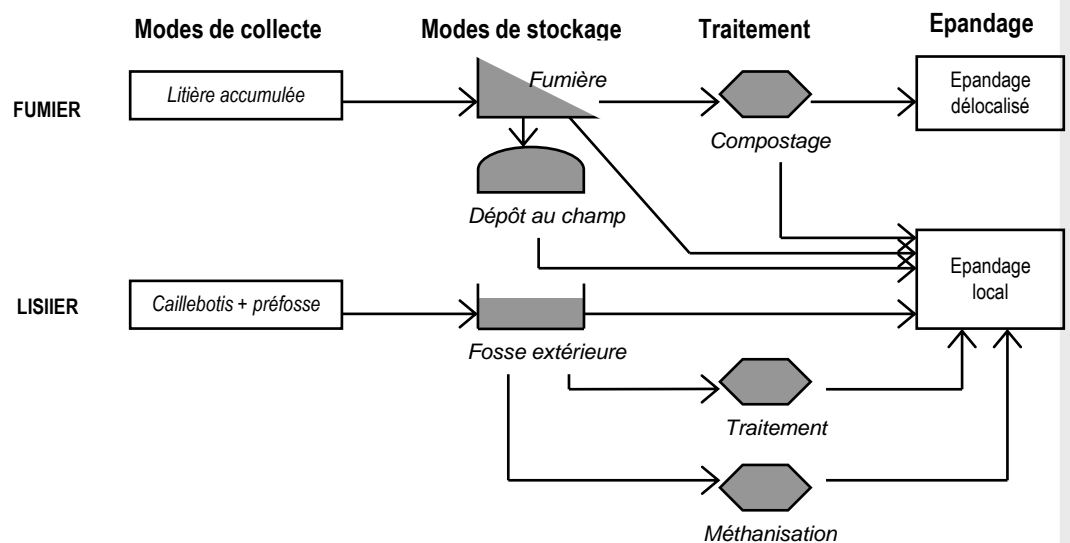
Modes de collecte

Modes de stockage

Traitement

Epandage

FUMIER

Litière accumulée

Fumière

Compostage

Epandage délocalisé

Dépôt au champ

Epandage local

LISIIER

Caillebotis + préfosse

Fosse extérieure

Traitement

Méthanisation